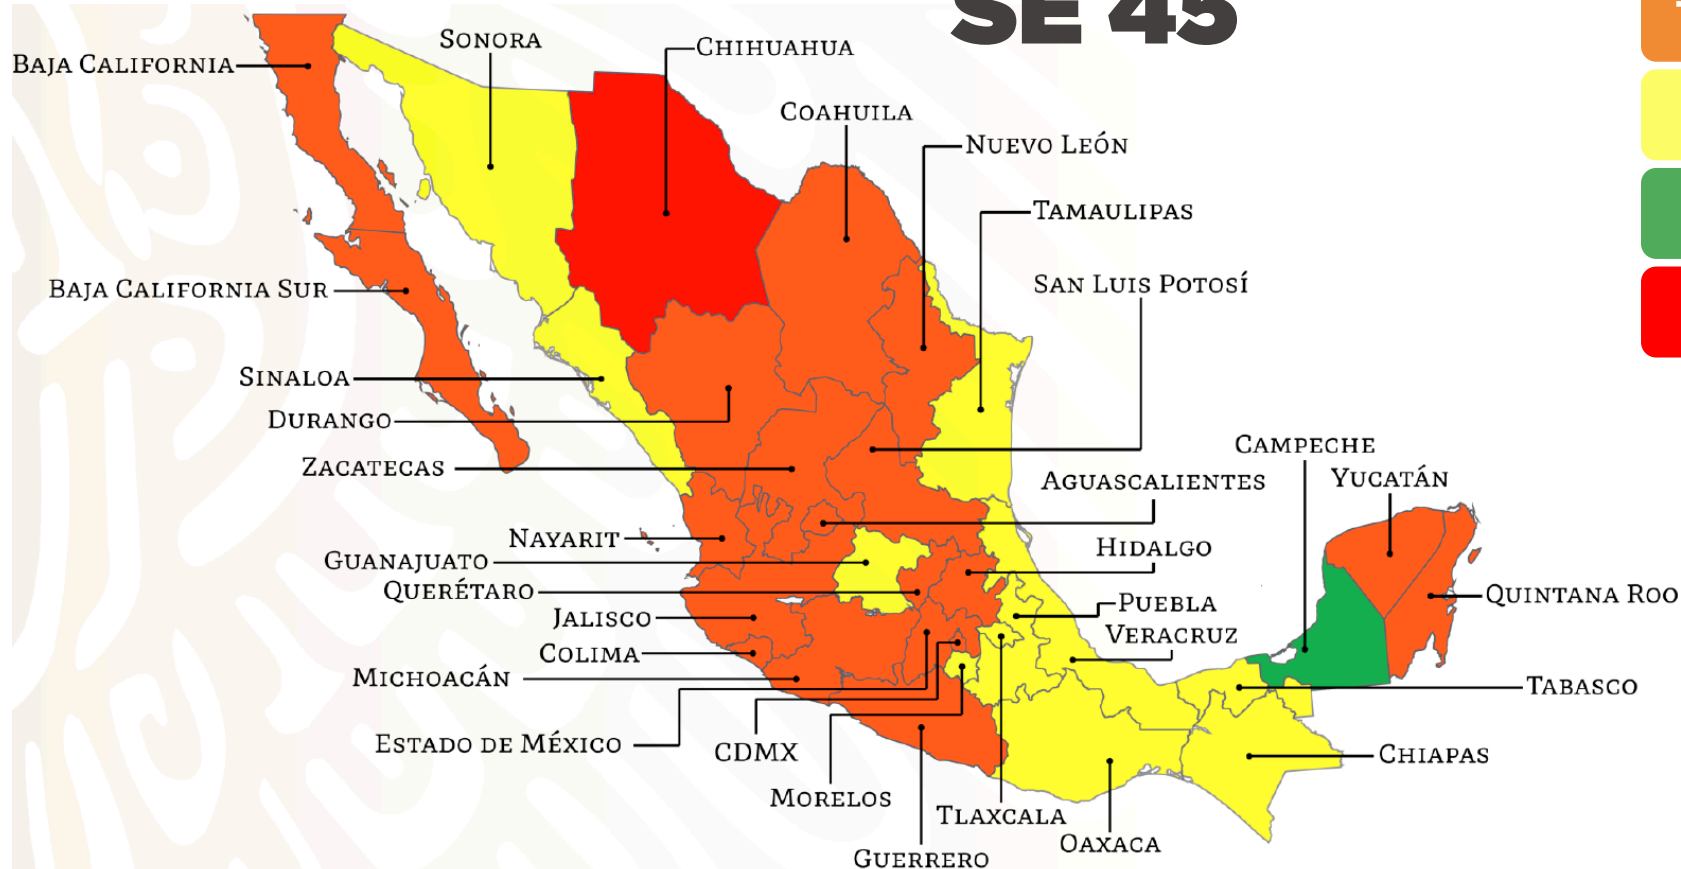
SE 45

Baja California
Sonora
Chihuahua
Coahuila
Nuevo León
Tamaulipas
San Luis Potosí
Baja California Sur
Sinaloa
Durango
Zacatecas
Aguascalientes
Campeche
Yucatán
Nayarit
Hidalgo
Guanajuato
Querétaro
Puebla
Quintana Roo
Jalisco
Veracruz
Colima
Michoacán
Tabasco
Estado de México
CDMX
Chiapas
Morelos
Tlaxcala
Oaxaca
Guerrero